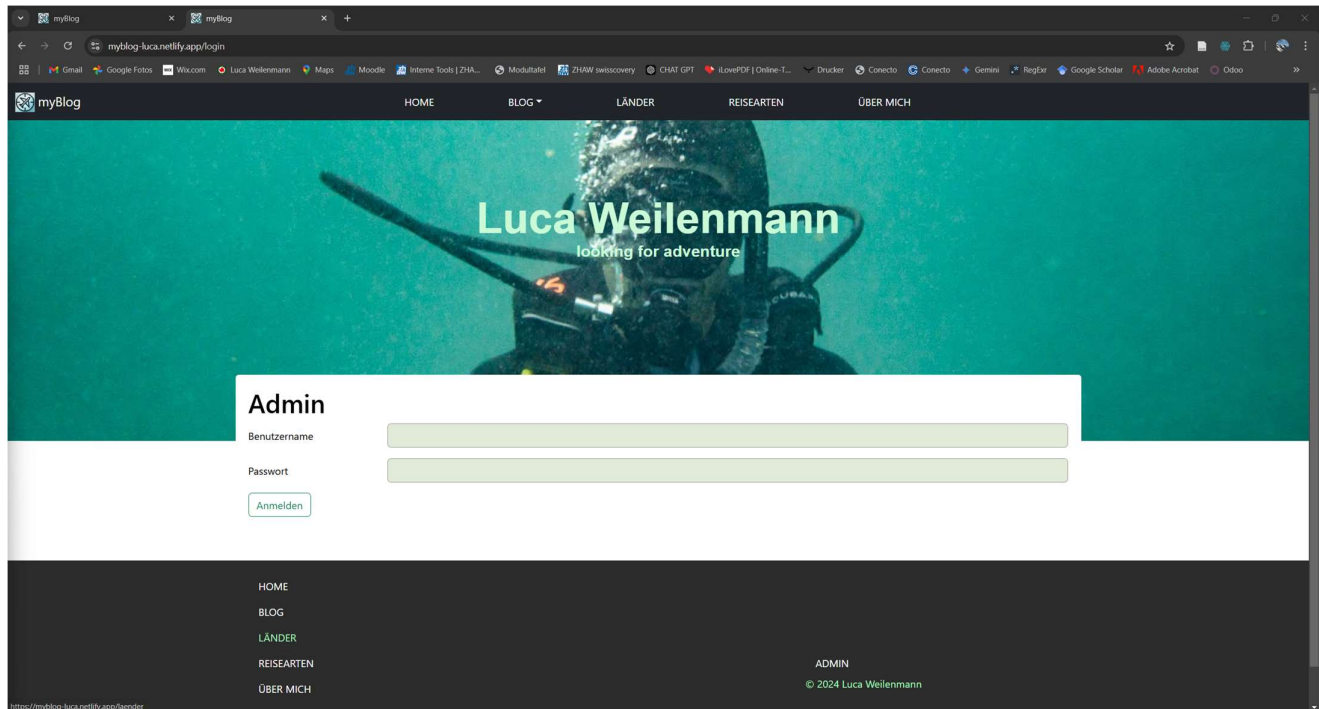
myBlog ×
myBlog ×
+

myblog-luca.netlify.app/login

Gmail Google Fotos Wix.com Luca Weilenmann Maps Moodle Interne Tools | ZHA... Modultafel ZHAW swisscovery CHAT GPT iLovePDF | Online-T... Drucker Conecto Conecto Gemini RegExr Google Scholar Adobe Acrobat Odoo

myBlog
HOME
BLOG
LÄNDER
REISEARTEN
ÜBER MICH

Luca Weilenmann
looking for adventure

Admin
Benutzername
Passwort
Anmelden

HOME
BLOG
LÄNDER
REISEARTEN
ÜBER MICH

ADMIN
© 2024 Luca Weilenmann

https://myblog-luca.netlify.app/laender